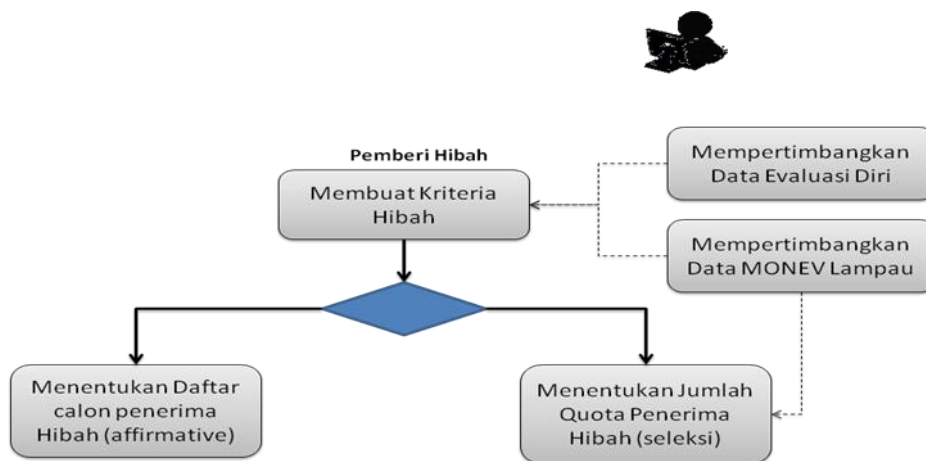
Pemberi Hibah

Membuat Kriteria Hibah

Mempertimbangkan Data Evaluasi Diri

Mempertimbangkan Data MONEV Lampau

Menentukan Daftar calon penerima Hibah (affirmative)

Menentukan Jumlah Quota Penerima Hibah (seleksi)